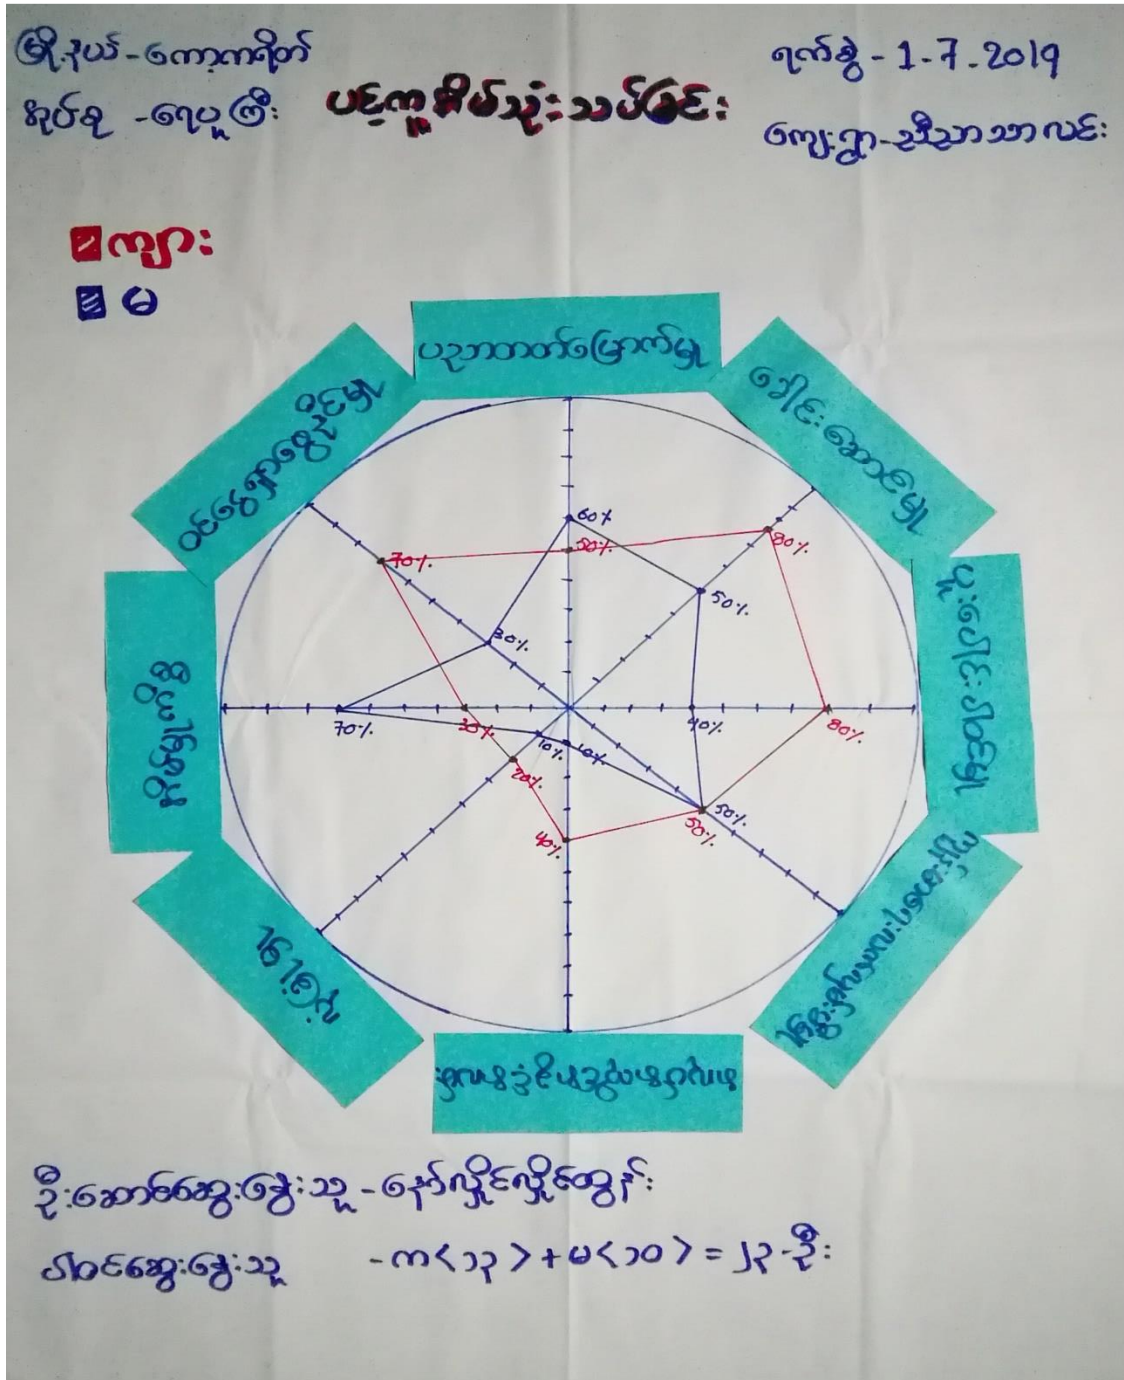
မြို့နယ်-ကော့ကရိတ်
နယ်ပယ် -ရေပူကြီး
ပင့်ကူအိမ်သုံးသပ်ခြင်း
ရက်စွဲ - 1-7-2019
ကျေးရွာ-ဦးသာသာလင်း

ကျား
မ

ပညာတတ်မြောက်မှု
ဝေါင်းဆောင်မှု
ပူးပေါင်းပါဝင်မှု
ခြေကိုးစားလုပ်ကိုင်မှု
ရှေ့ရေးနှင့်ငွေရေးကြေးရေးလုပ်ဆောင်မှု
ကိုယ်ပိုင်
ကျန်းမာရေး
စီးပွားရေးလုပ်ငန်းမှု

60%
50%
80%
70%
50%
30%
70%
30%
40%
80%
10%
10%
20%
50%
40%
50%

ဦးဆောင်ဆွေးနွေးသူ - နော်လှိုင်လှိုင်ထွေး
ပါဝင်ဆွေးနွေးသူ - ကျ< ၁၃ > + မ< ၁၀ > = ၂၃ - ဦး